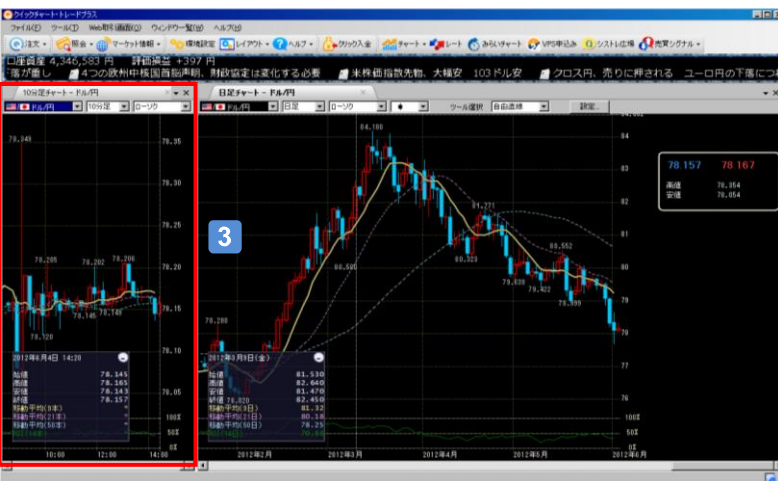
クイックチャート・トレードプラス
ファイル(F) ツール(T) Web取引画面(G) ウィンドウ一覧(W) ヘルプ(H)
注文 照会 マーケット情報 環境設定 レイアウト ヘルプ クリック入金 チャート レート みらいチャート VPS申込み システム広場 売買シグナル
口座資産 4,346,583 円 評価損益 +397 円
落が重し 4つの欧州中核国首脳声明、財政安定は深化する必要 米株価指数先物、大幅安 103ドル安 クロス円、売りに押される ユーロ円の下落につ
10分足チャート - ドル/円
ドル/円 10分足 ローソク
78.349
78.35
78.30
78.25
78.20
78.205
78.202
78.206
78.15
78.120
78.146
78.148
78.10
2012年6月4日 14:20
始値 78.145
高値 78.165
安値 78.143
終値 78.157
移動平均(9本)
移動平均(21本)
移動平均(50本)
78.05
100%
50%
0%
10:00
12:00
14:00
3
日足チャート - ドル/円
ドル/円 日足 ローソク ツール選択 自由直線 設定...
84.180
84
83
82
81.771
81
80.552
80.580
80.329
80
79.638
79.422
79
78.288
78.399
78
77
2012年3月8日(金)
始値 81.530
高値 82.640
安値 81.470
終値 82.450
移動平均(9日) 81.32
移動平均(21日) 80.18
移動平均(50日) 78.25
76
100%
50%
0%
2012年2月
2012年3月
2012年4月
2012年5月
2012年6月
78.157 78.167
高値 78.354
安値 78.054